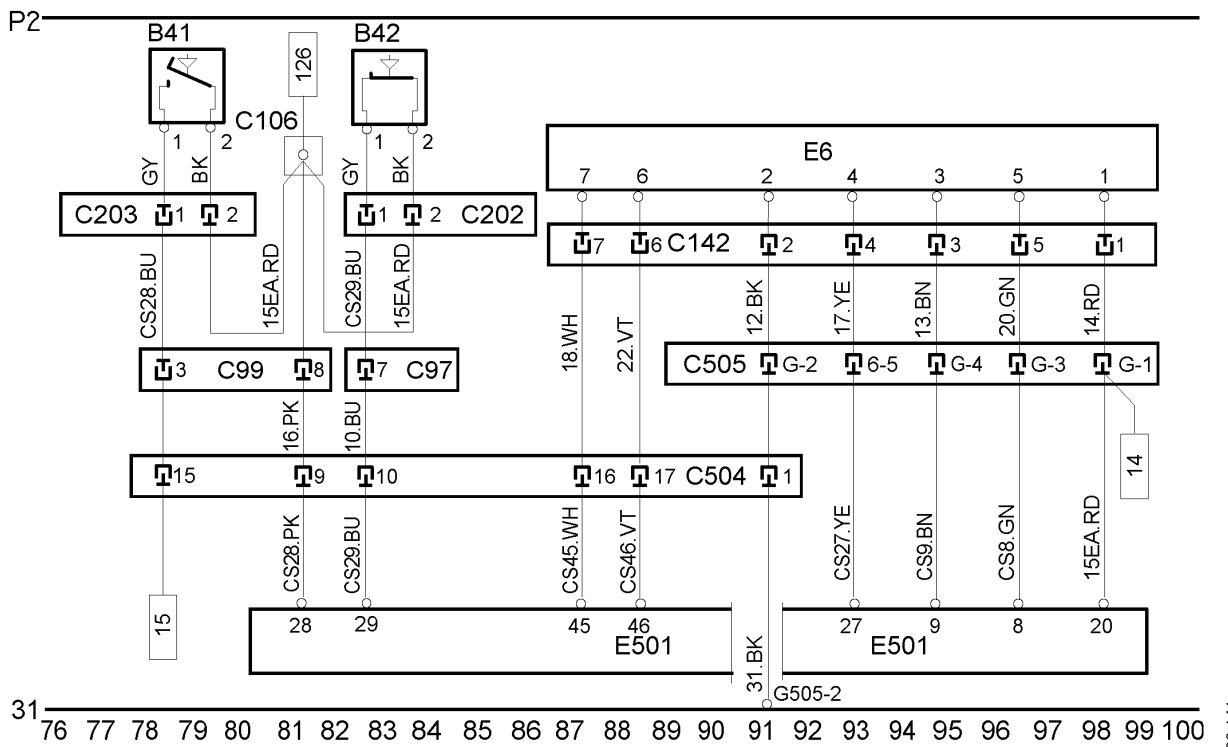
P2
B41
126
B42
C106
1 2
1 2
GY BK
GY BK
E6
7 6 2 4 3 5 1
C203 1 2
1 2 C202
7 6 C142 2 4 3 5 1
CS28.BU
15EA.RD
CS29.BU
15EA.RD
18.WH
22.VT
12.BK
17.YE
13.BN
20.GN
14.RD
C505 G-2 6-5 G-4 G-3 G-1
3 C99 8
7 C97
14
16.PK
10.BU
15 9 10 16 17 C504 1
CS28.PK
CS29.BU
CS45.WH
CS46.VT
CS27.YE
CS9.BN
CS8.GN
15EA.RD
15
28 29 45 46
E501
27 9 8 20
E501
31.BK
G505-2
31
76 77 78 79 80 81 82 83 84 85 86 87 88 89 90 91 92 93 94 95 96 97 98 99 100